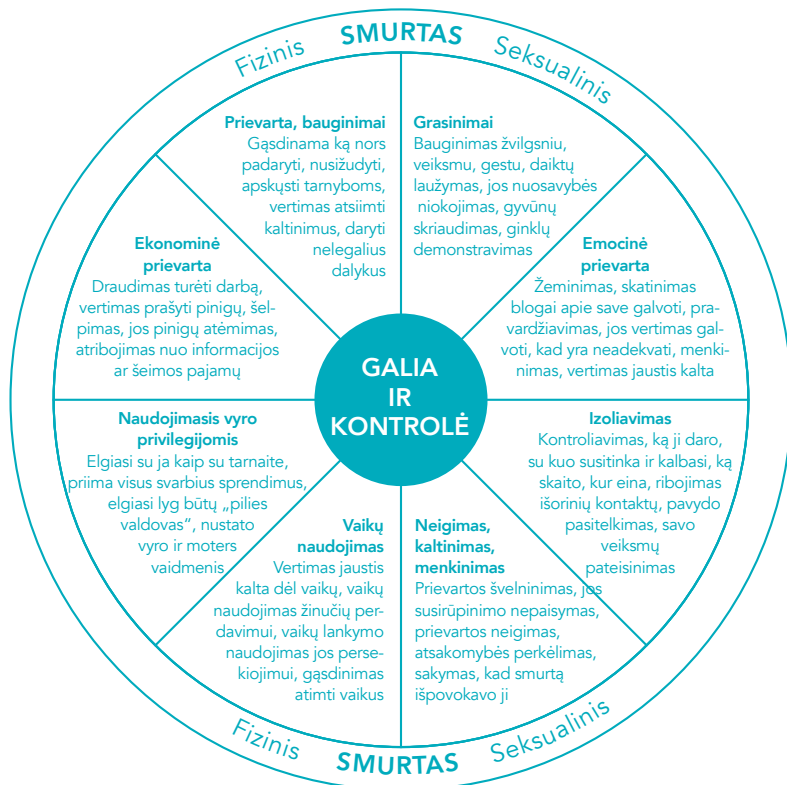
Fizinis SMURTAS Seksualinis

Prievarta, bauginimai
Gąsdinama ką nors padaryti, nusižudyti, apskųsti tarnyboms, vertimas atsiimti kaltinimus, daryti nelegalius dalykus

Grasinimai
Bauginimas žvilgsniu, veiksmu, gestu, daiktų laužymas, jos nuosavybės niokojimas, gyvūnų skriaudimas, ginklų demonstravimas

Ekonominė prievarta
Draudimas turėti darbą, vertimas prašyti pinigų, šelpimas, jos pinigų atėmimas, atribojimas nuo informacijos ar šeimos pajamų

Emocinė prievarta
Žeminimas, skatinimas blogai apie save galvoti, pravardžiavimas, jos vertimas galvoti, kad yra neadekvati, menkinimas, vertimas jaustis kalta

GALIA IR KONTROLĖ

Naudojimasis vyro privilegijomis
Elgiasi su ja kaip su tarnaite, priima visus svarbius sprendimus, elgiasi lyg būtų „pilies valdovas“, nustato vyro ir moters vaidmenis

Izoliavimas
Kontroliavimas, ką ji daro, su kuo susitinka ir kalbasi, ką skaito, kur eina, ribojimas išorinių kontaktų, pavydo pasitelkimas, savo veiksmų pateisinimas

Vaikų naudojimas
Vertimas jaustis kalta dėl vaikų, vaikų naudojimas žinučių perdavimui, vaikų lankymo naudojimas jos persekiojimui, gąsdinimas atimti vaikus

Neigimas, kaltinimas, menkinimas
Prievartos švelninimas, jos susirūpinimo nepaisymas, prievartos neigimas, atsakomybės perkėlimas, sakymas, kad smurtą išprovokavo ji

Fizinis SMURTAS Seksualinis